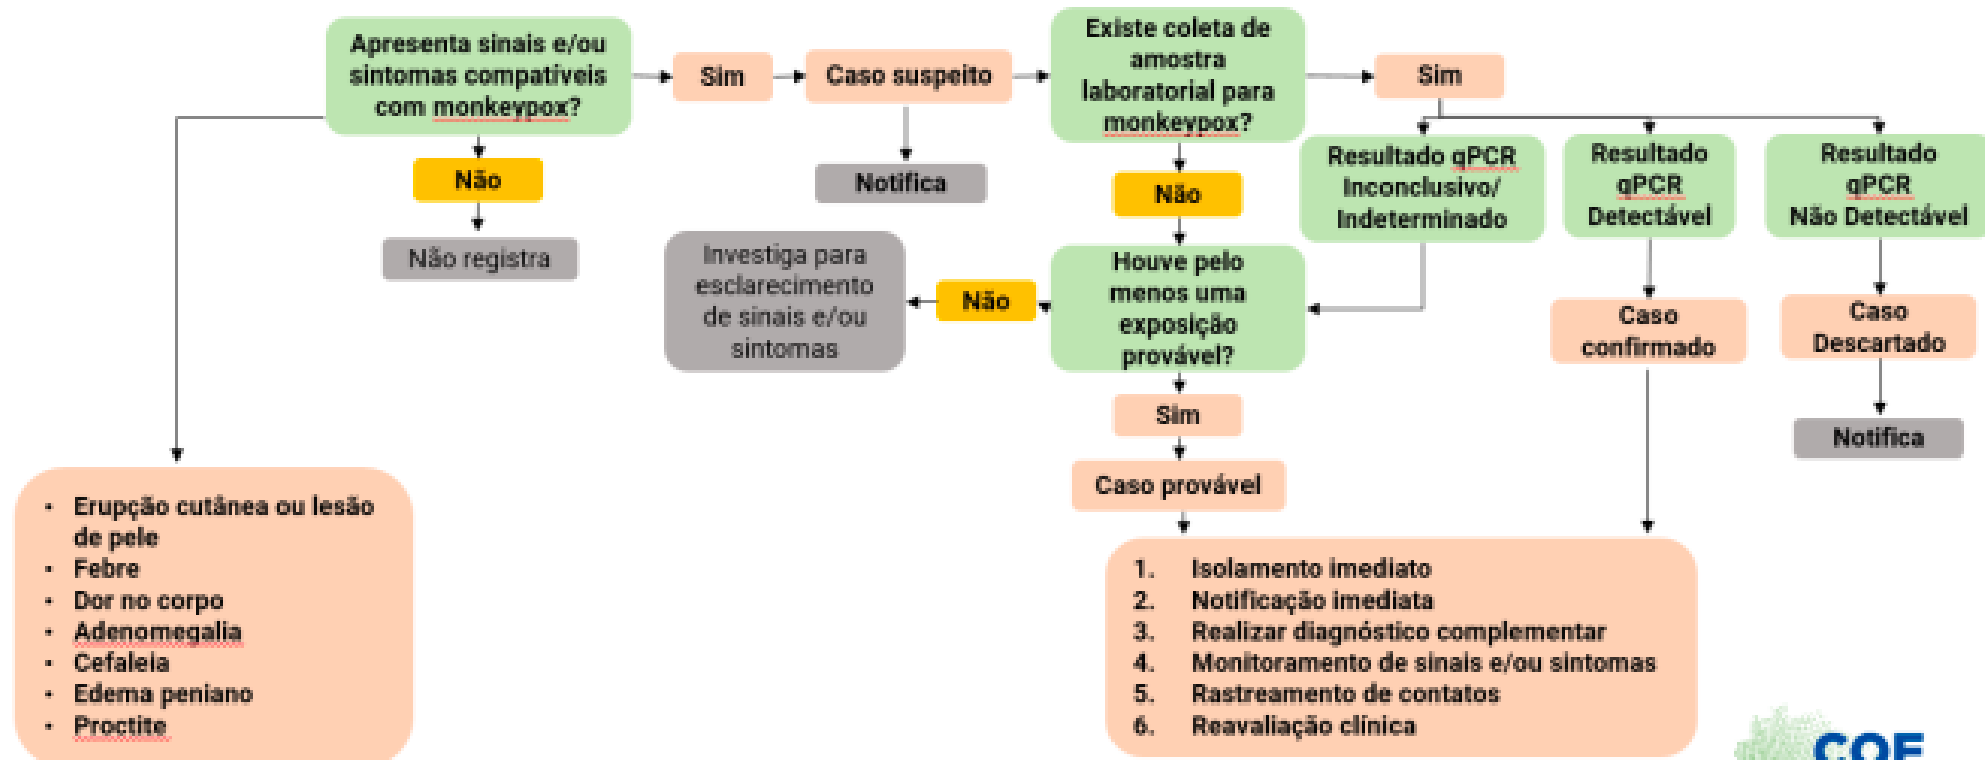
Apresenta sinais e/ou sintomas compatíveis com monkeypox?

Sim

Caso suspeito

Notifica

Existe coleta de amostra laboratorial para monkeypox?

Sim

Não

Não registra

Resultado qPCR Inconclusivo/ Indeterminado

Resultado qPCR Detectável

Resultado qPCR Não Detectável

Não

Investiga para esclarecimento de sinais e/ou sintomas

Não

Houve pelo menos uma exposição provável?

Caso confirmado

Caso Descartado

Notifica

Sim

Caso provável

- Erupção cutânea ou lesão de pele
- Febre
- Dor no corpo
- Adenomegalia
- Cefaleia
- Edema peniano
- Proctite

1. Isolamento imediato
2. Notificação imediata
3. Realizar diagnóstico complementar
4. Monitoramento de sinais e/ou sintomas
5. Rastreamento de contatos
6. Reavaliação clínica

COE